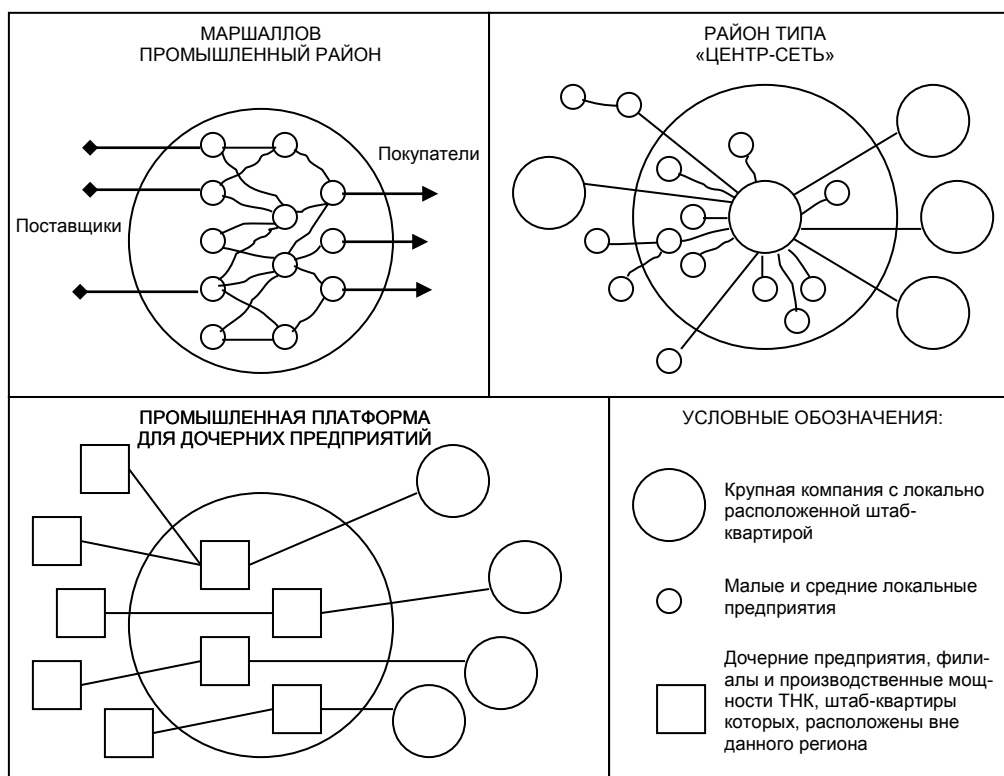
МАРШАЛЛОВ
ПРОМЫШЛЕННЫЙ РАЙОН

Покупатели

Поставщики

РАЙОН ТИПА
«ЦЕНТР-СЕТЬ»

ПРОМЫШЛЕННАЯ ПЛАТФОРМА
ДЛЯ ДОЧЕРНИХ ПРЕДПРИЯТИЙ

УСЛОВНЫЕ ОБОЗНАЧЕНИЯ:

Крупная компания с локально расположенной штаб-квартирой

Малые и средние локальные предприятия

Дочерние предприятия, филиалы и производственные мощности ТНК, штаб-квартиры которых, расположены вне данного региона